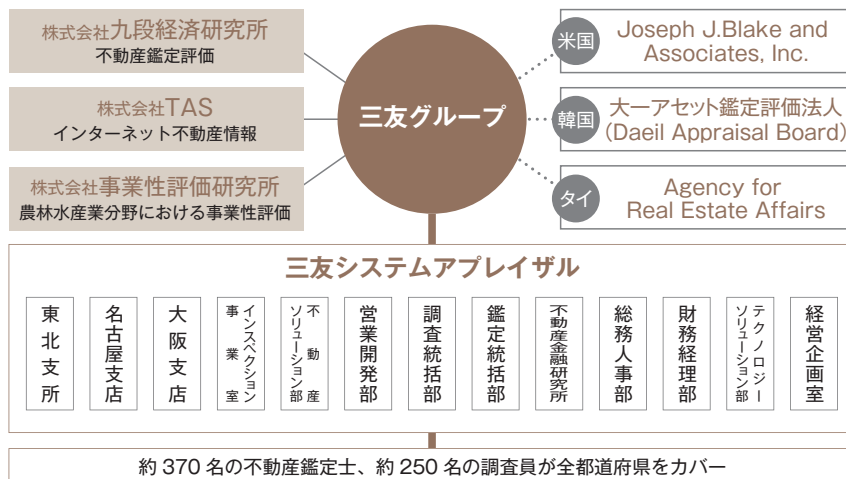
株式会社九段経済研究所
不動産鑑定評価

株式会社TAS
インターネット不動産情報

株式会社事業性評価研究所
農林水産業分野における事業性評価

三友グループ

米国 Joseph J.Blake and Associates, Inc.

韓国 大一アセット鑑定評価法人 (Daeil Appraisal Board)

タイ Agency for Real Estate Affairs

三友システムアプレイザル

| 東北支所 | 名古屋支店 | 大阪支店 | インスペクション事業室 | 不動産ソリューション部 | 営業開発部 | 調査統括部 | 鑑定統括部 | 不動産金融研究所 | 総務人事部 | 財務経理部 | テクノロジーソリューション部 | 経営企画室 |
|---|---|---|---|---|---|---|---|---|---|---|---|---|

約 370 名の不動産鑑定士、約 250 名の調査員が全都道府県をカバー